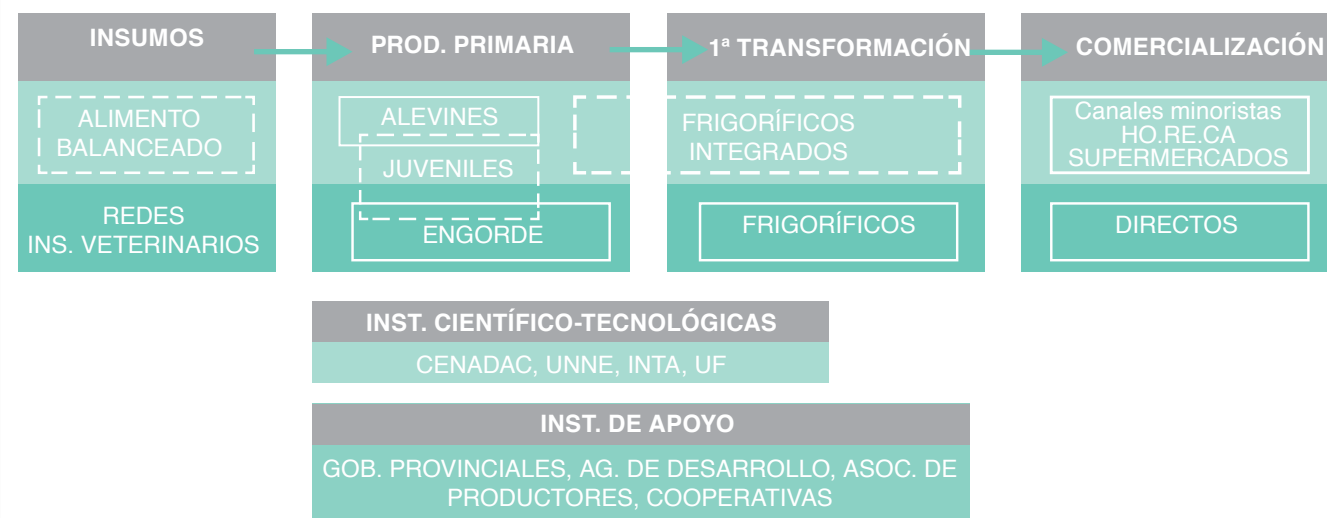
INSUMOS

ALIMENTO BALANCEADO

REDES
INS. VETERINARIOS

PROD. PRIMARIA

ALEVINES

JUVENILES

ENGORDE

1ª TRANSFORMACIÓN

FRIGORÍFICOS INTEGRADOS

FRIGORÍFICOS

COMERCIALIZACIÓN

Canales minoristas
HO.RE.CA
SUPERMERCADOS

DIRECTOS

INST. CIENTÍFICO-TECNOLÓGICAS

CENADAC, UNNE, INTA, UF

INST. DE APOYO

GOB. PROVINCIALES, AG. DE DESARROLLO, ASOC. DE PRODUCTORES, COOPERATIVAS